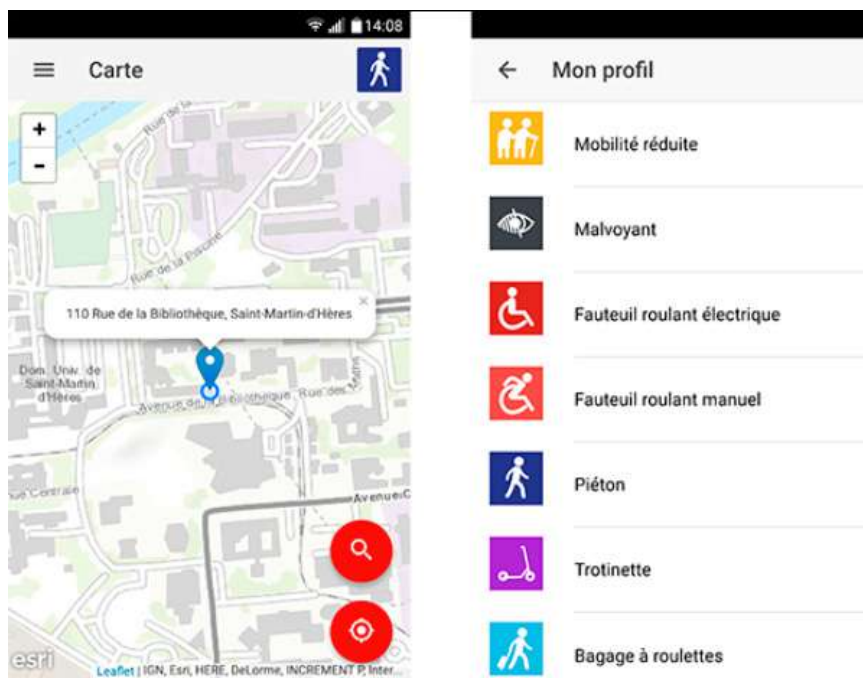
14:08

Carte

+
-

Rue de la

Rue de la Piscine

110 Rue de la Bibliothèque, Saint-Martin-d'Hères

Dom. Univ. de Saint-Martin-d'Hères

Avenue de la Bibliothèque

Rue des Maths

Rue Centrale

Avenue C

esri

Leaflet | IGN, Esri, HERE, DeLorme, INCREMENT P, Inter...

Mon profil

Mobilité réduite

Malvoyant

Fauteuil roulant électrique

Fauteuil roulant manuel

Piéton

Trotinette

Bagage à roulettes